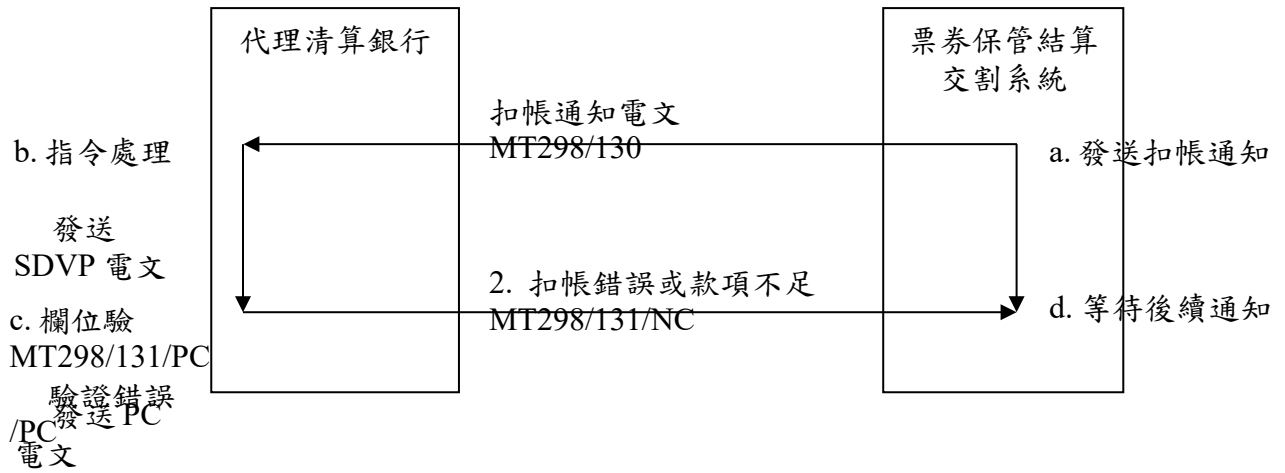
代理清算銀行

票券保管結算交割系統

扣帳通知電文
MT298/130

b. 指令處理

a. 發送扣帳通知

發送
SDVP 電文

2. 扣帳錯誤或款項不足
MT298/131/NC

c. 欄位驗
MT298/131/PC

d. 等待後續通知

驗證錯誤
發送 PC
/PC
電文